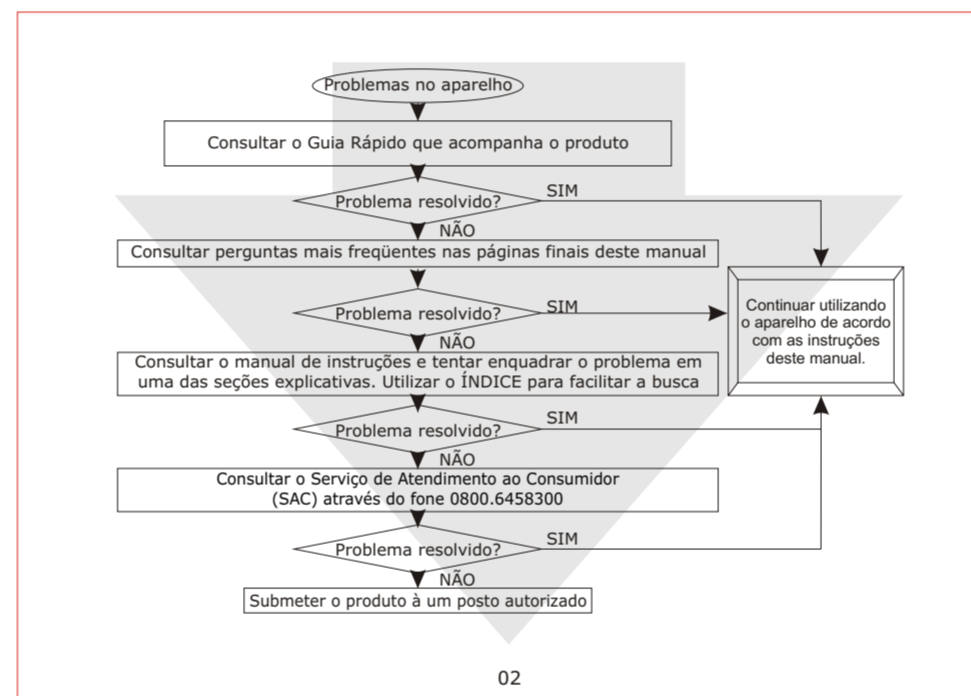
Problemas no aparelho

Consultar o Guia Rápido que acompanha o produto

Problema resolvido?

SIM

NÃO

Consultar perguntas mais freqüentes nas páginas finais deste manual

Problema resolvido?

SIM

NÃO

Continuar utilizando o aparelho de acordo com as instruções deste manual.

Consultar o manual de instruções e tentar enquadrar o problema em uma das seções explicativas. Utilizar o ÍNDICE para facilitar a busca

Problema resolvido?

SIM

NÃO

Consultar o Serviço de Atendimento ao Consumidor (SAC) através do fone 0800.6458300

Problema resolvido?

SIM

NÃO

Submeter o produto à um posto autorizado

02